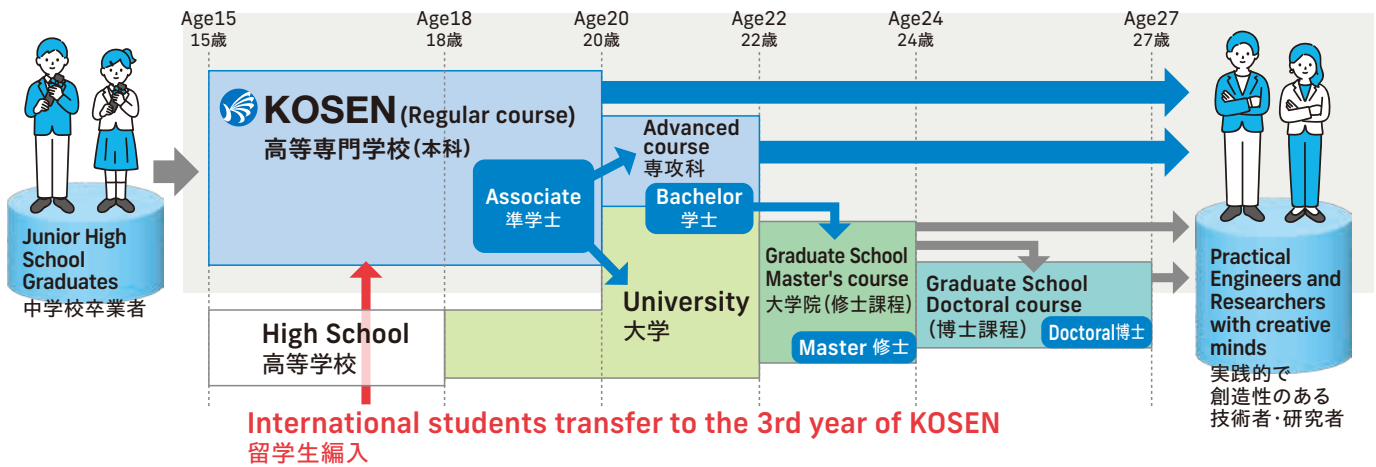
Age15
15歳

Age18
18歳

Age20
20歳

Age22
22歳

Age24
24歳

Age27
27歳

Junior High School Graduates
中学校卒業者

KOSEN (Regular course)
高等専門学校(本科)

Associate
準学士

Advanced course
専攻科

Bachelor
学士

Graduate School Master's course
大学院(修士課程)

Master 修士

Graduate School Doctoral course
(博士課程)

Doctoral博士

University
大学

High School
高等学校

Practical Engineers and Researchers with creative minds
実践的で創造性のある技術者·研究者

International students transfer to the 3rd year of KOSEN
留学生編入